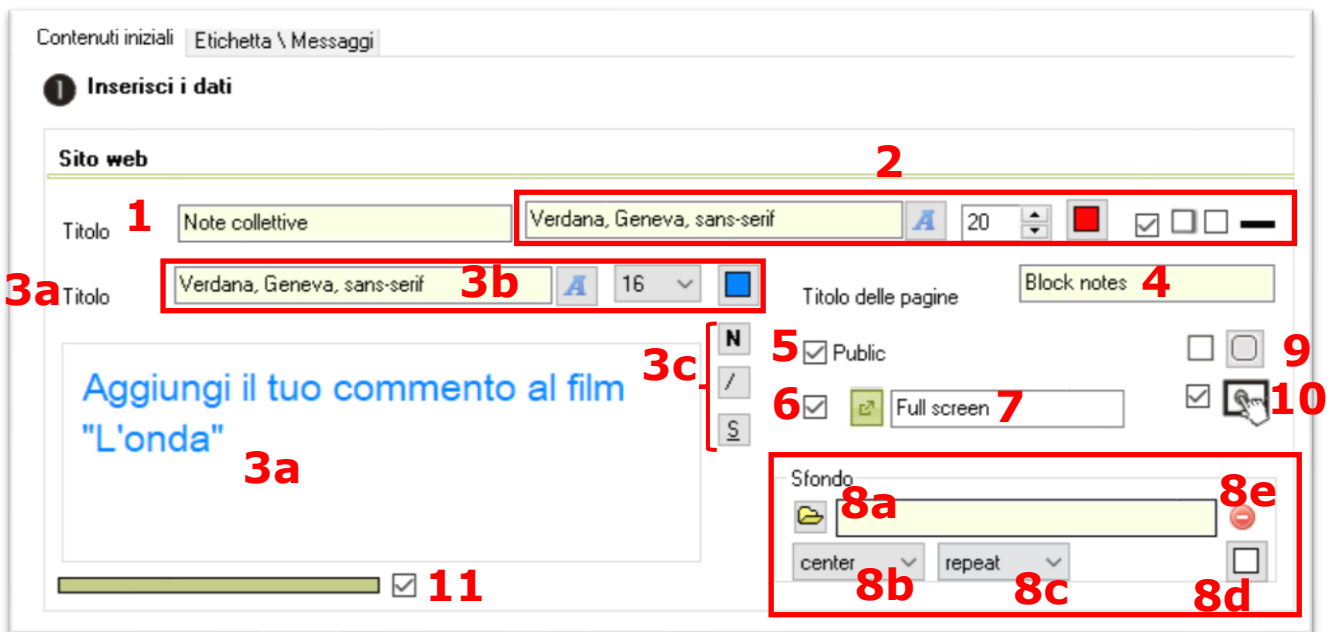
Contenuti iniziali | Etichetta \ Messaggi

Inserisci i dati

Sito web

2

Titolo 1 Note collettive | Verdana, Geneva, sans-serif | A | 20

3a Titolo | Verdana, Geneva, sans-serif 3b | A | 16

Titolo delle pagine | Block notes 4

Aggiungi il tuo commento al film "L'onda"

3a

3c N / S

5 Public

6 Full screen 7

9

10

Sfondo

8a

8e

center 8b | repeat 8c

8d

11